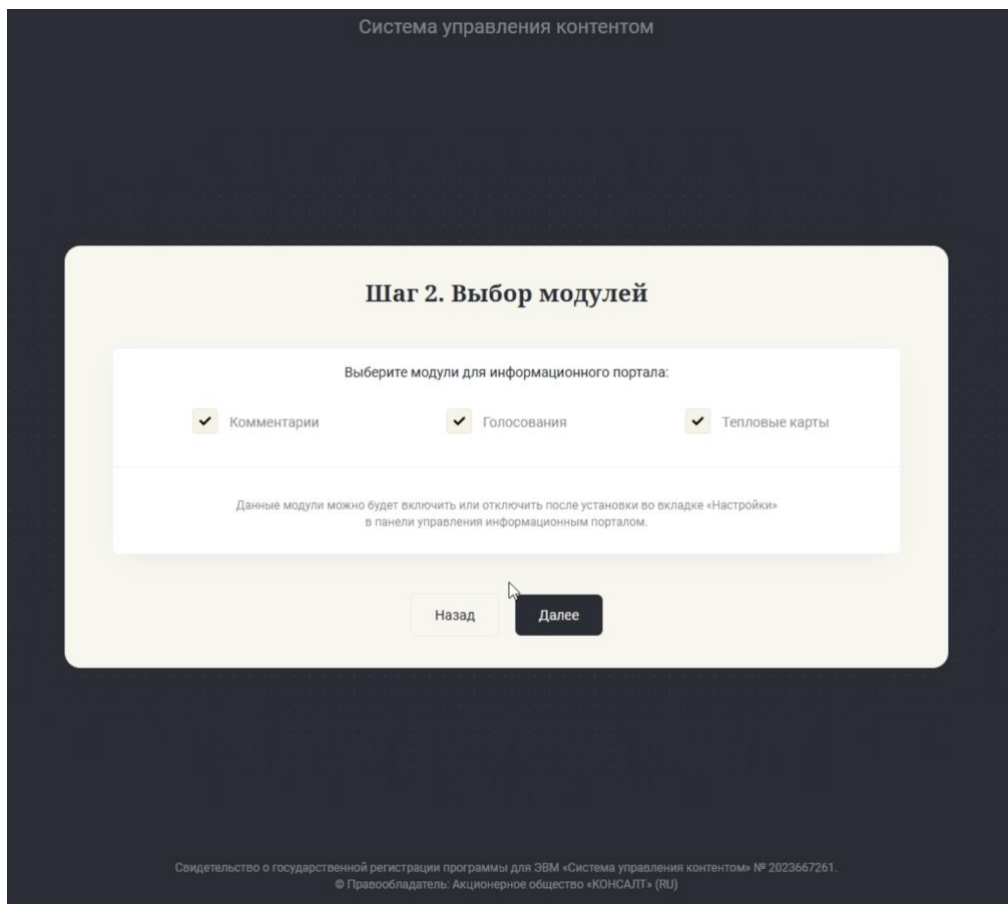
Система управления контентом

Шаг 2. Выбор модулей

Выберите модули для информационного портала:

Комментарии

Голосования

Тепловые карты

Данные модули можно будет включить или отключить после установки во вкладке «Настройки» в панели управления информационным порталом.

Назад

Далее

Свидетельство о государственной регистрации программы для ЭВМ «Система управления контентом» № 2023667261.
© Правообладатель: Акционерное общество «КОНСАЛТ» (RU)